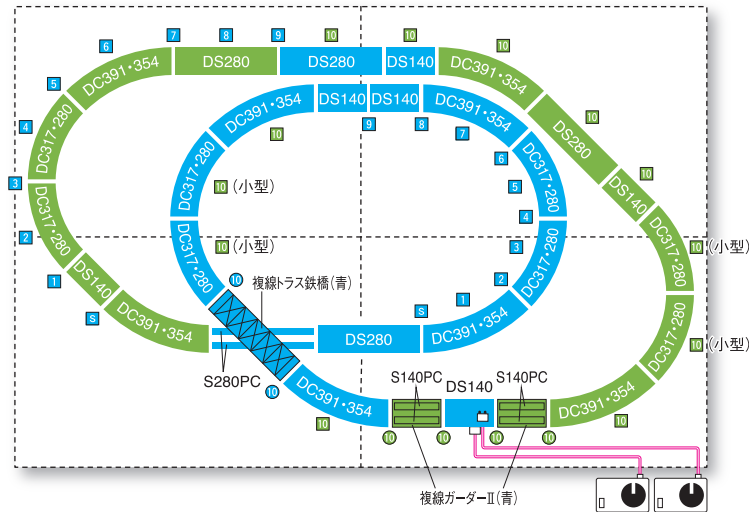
6
7
8
9
10
5
DC391・354
DS280
DS280
DS140
DC391・354
4
DC391・354
DS140
DS140
DC391・354
10
DC317・280
10
9
8
7
DS280
3
DC317・280
6
10
DC317・280
10 (小型)
5
DS140
2
DC317・280
4
DC317・280
DC317・280
10 (小型)
3
10 (小型)
1
DS140
10
DC317・280
2
複線トラス鉄橋(青)
S
DC391・354
1
DC317・280
10 (小型)
DS280
S
DC391・354
S280PC
10
DC391・354
S140PC
DS140
S140PC
DC391・354
10
10
10
10
10
10
複線ガーダーII(青)